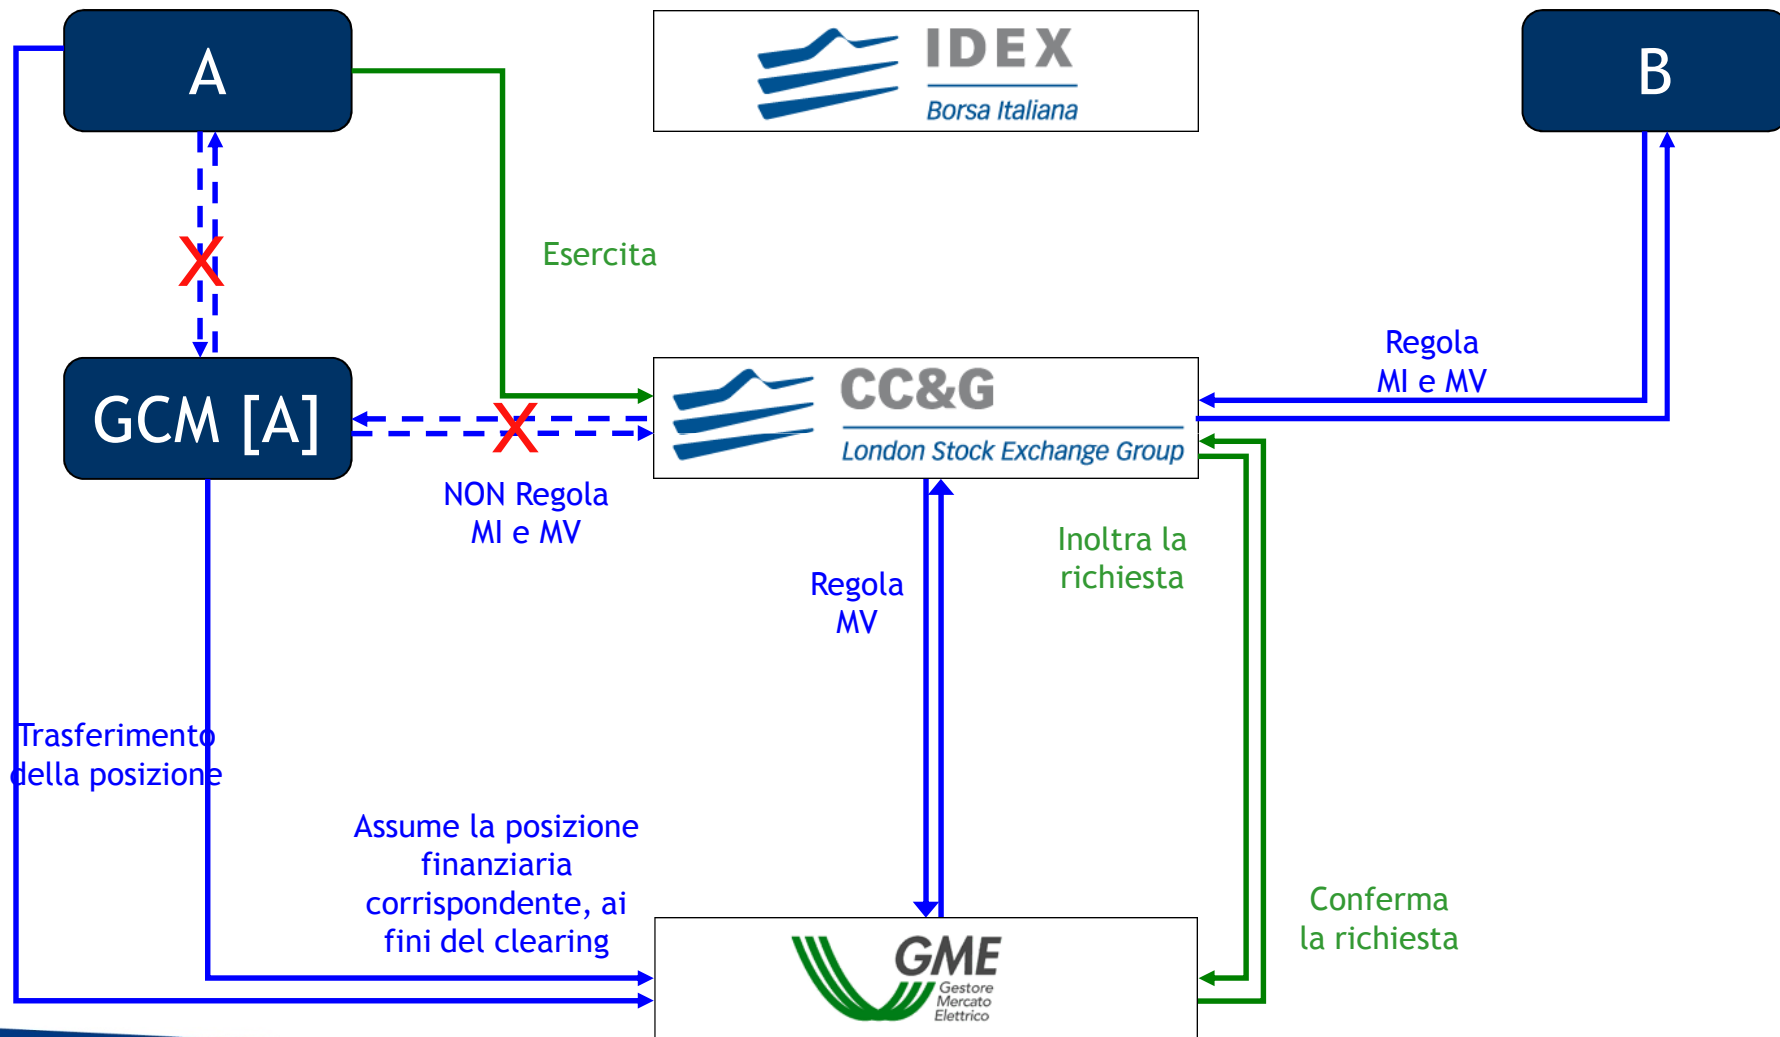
A

IDEX
Borsa Italiana

B

Esercita

GCM [A]

CC&G
London Stock Exchange Group

Regola
MI e MV

NON Regola
MI e MV

Regola
MV

Inoltra la
richiesta

Trasferimento
della posizione

Assume la posizione
finanziaria
corrispondente, ai
fini del clearing

Conferma
la richiesta

GME
Gestore
Mercato
Elettrico